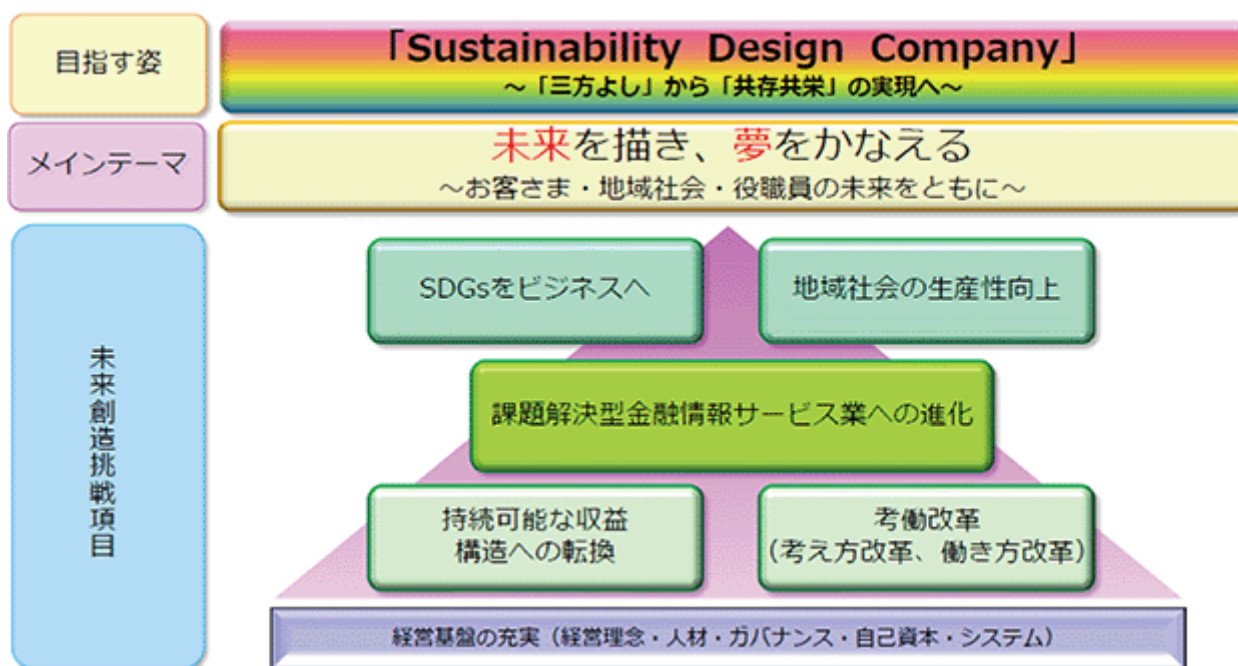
目指す姿

「Sustainability Design Company」
～「三方よし」から「共存共栄」の実現へ～

メインテーマ

未来を描き、夢をかなえる
～お客さま・地域社会・役職員の未来をともに～

未来創造挑戦項目

SDGsをビジネスへ

地域社会の生産性向上

課題解決型金融情報サービス業への進化

持続可能な収益構造への転換

考働改革
（考え方改革、働き方改革）

経営基盤の充実（経営理念・人材・ガバナンス・自己資本・システム）